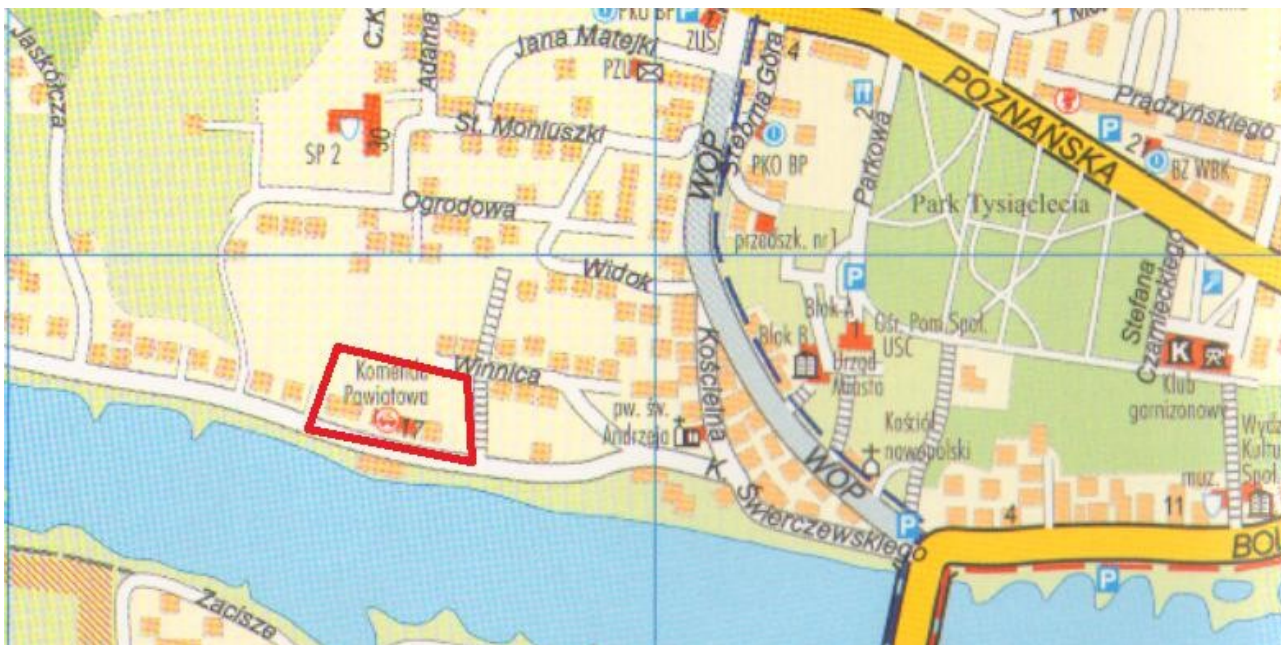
Jaskółcza
C.K
Adama
PKO BP
ZUS
Jana Matejki
PZU
4
SP 2
30
St. Moniuszki
Srebrna Góra
PKO BP
POZNAŃSKA
Prądzyńskiego
2
21
BZ WBK
Parkowa
Ogrodowa
WOP
przedszk. nr1
Park Tysiąclecia
Widok
Stefana Czarnieckiego
Blok A
Blok B
Ośr. Pom. Społ.
USC
Urząd Miasta
K
Klub garnizonowy
Komenda Powiatowa
W
Winnica
pw. św. Andrzeja
Kościelna
Kościół nowopolski
WOP
Wydz. Kultu
muz.
11
4
K. Świerczewskiego
BO
Zacisze